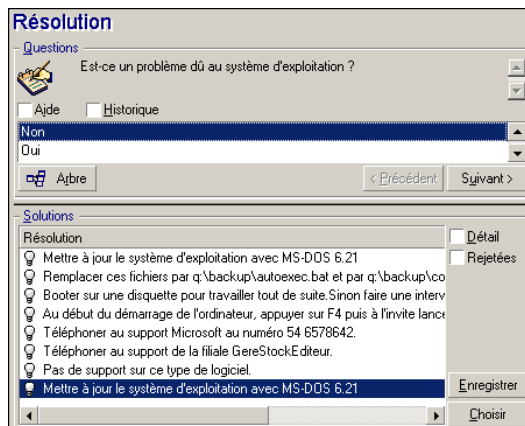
Résolution

Questions

Est-ce un problème dû au système d'exploitation ?

Aide Historique

Non
Oui

Arbre

< Précédent

Suivant >

Solutions

Résolution

Mettre à jour le système d'exploitation avec MS-DOS 6.21
Remplacer ces fichiers par q:\backup\autoexec.bat et par q:\backup\co
Booter sur une disquette pour travailler tout de suite.Sinon faire une interv
Au début du démarrage de l'ordinateur, appuyer sur F4 puis à l'invite lance
Téléphoner au support Microsoft au numéro 54 6578642.
Téléphoner au support de la filiale GereStockEditeur.
Pas de support sur ce type de logiciel.
Mettre à jour le système d'exploitation avec MS-DOS 6.21

Détail
Rejetées

Enregistrer

Choisir